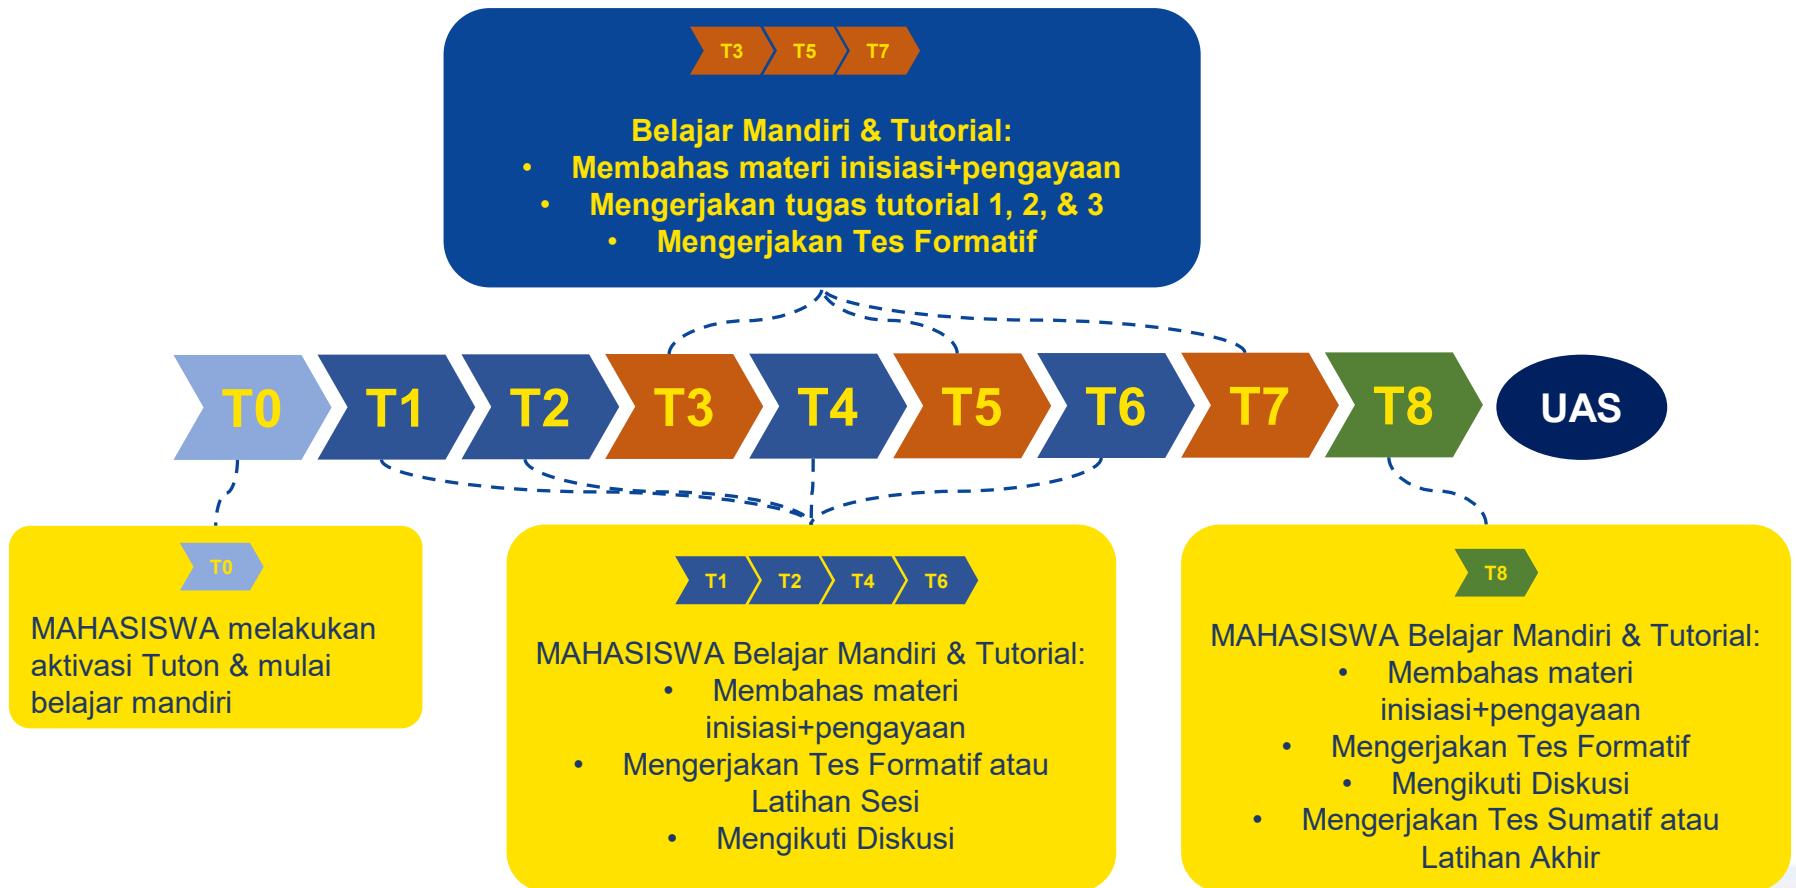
T3 T5 T7

Belajar Mandiri & Tutorial:
• Membahas materi inisiasi+pengayaan
• Mengerjakan tugas tutorial 1, 2, & 3
• Mengerjakan Tes Formatif

T0 T1 T2 T3 T4 T5 T6 T7 T8 UAS

T0

MAHASISWA melakukan aktivasi Tuton & mulai belajar mandiri

T1 T2 T4 T6

MAHASISWA Belajar Mandiri & Tutorial:
• Membahas materi inisiasi+pengayaan
• Mengerjakan Tes Formatif atau Latihan Sesi
• Mengikuti Diskusi

T8

MAHASISWA Belajar Mandiri & Tutorial:
• Membahas materi inisiasi+pengayaan
• Mengerjakan Tes Formatif
• Mengikuti Diskusi
• Mengerjakan Tes Sumatif atau Latihan Akhir